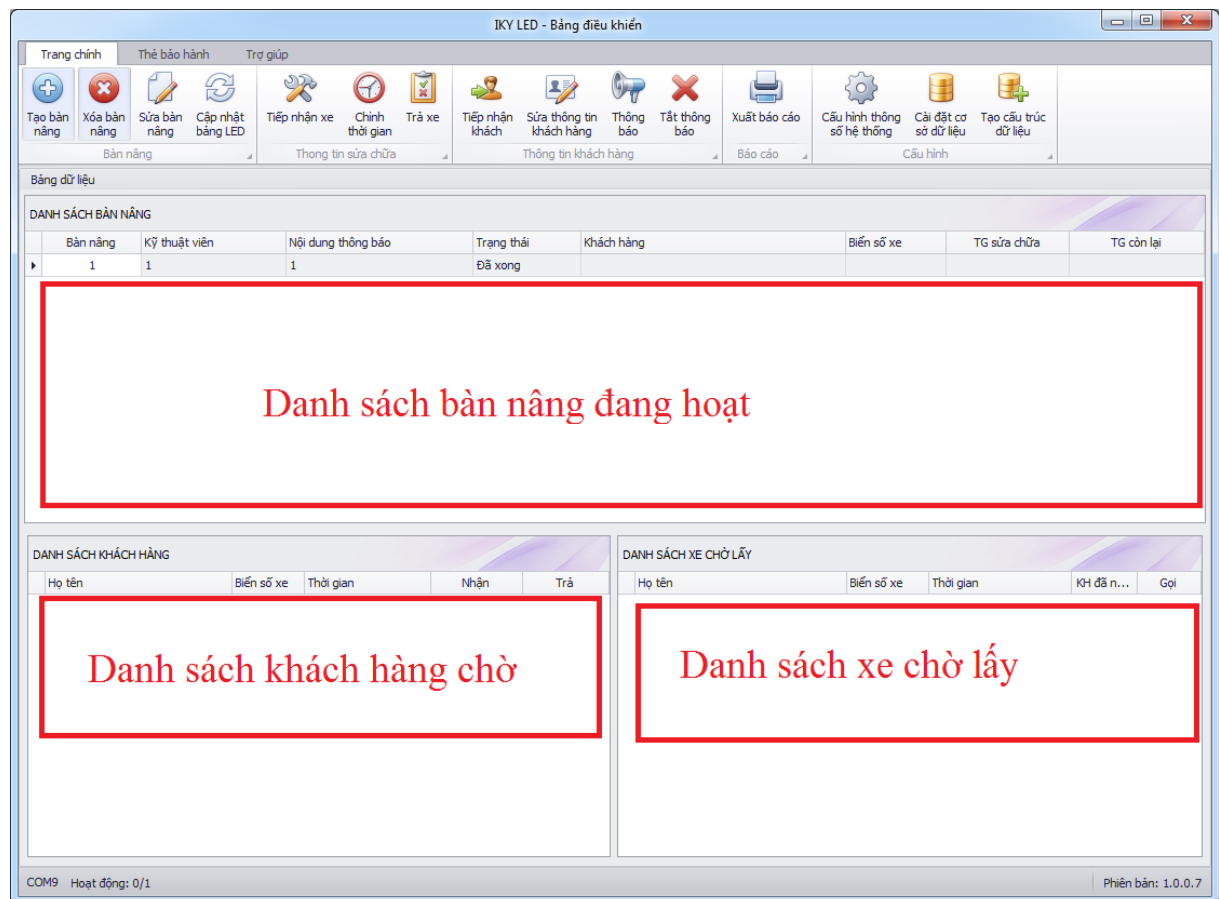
IKY LED - Bảng điều khiển

Trang chính | Thẻ bảo hành | Trợ giúp

Tạo bàn nâng
Xóa bàn nâng
Sửa bàn nâng
Cập nhật bảng LED
Bàn nâng

Tiếp nhận xe
Chỉnh thời gian
Trả xe
Thong tin sửa chữa

Tiếp nhận khách
Sửa thông tin khách hàng
Thông báo
Tắt thông báo
Thông tin khách hàng

Xuất báo cáo
Báo cáo

Cấu hình thông số hệ thống
Cài đặt cơ sở dữ liệu
Tạo cấu trúc dữ liệu
Cấu hình

Bảng dữ liệu

DANH SÁCH BÀN NÂNG

| Bàn nâng | Kỹ thuật viên | Nội dung thông báo | Trạng thái | Khách hàng | Biển số xe | TG sửa chữa | TG còn lại |
|---|---|---|---|---|---|---|---|
| 1 | 1 | 1 | Đã xong | | | | |

Danh sách bàn nâng đang hoạt

DANH SÁCH KHÁCH HÀNG

| Họ tên | Biển số xe | Thời gian | Nhận | Trả |
|---|---|---|---|---|

Danh sách khách hàng chờ

DANH SÁCH XE CHỜ LẤY

| Họ tên | Biển số xe | Thời gian | KH đã n... | Gọi |
|---|---|---|---|---|

Danh sách xe chờ lấy

COM9 Hoạt động: 0/1
Phiên bản: 1.0.0.7